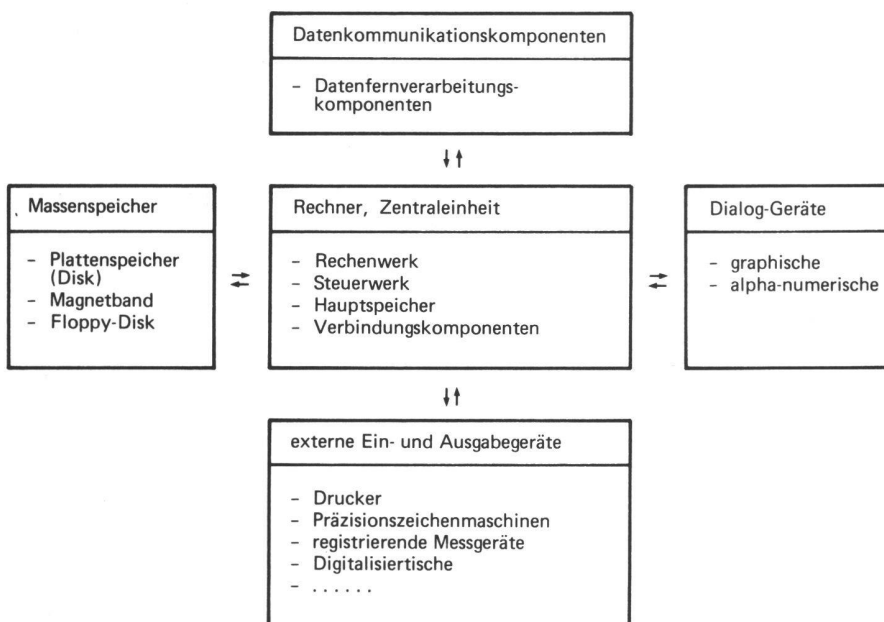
Datenkommunikationskomponenten

- Datenfernverarbeitungskomponenten

Massenspeicher

- Plattenspeicher (Disk)
- Magnetband
- Floppy-Disk

Rechner, Zentraleinheit

- Rechenwerk
- Steuerwerk
- Hauptspeicher
- Verbindungskomponenten

Dialog-Geräte

- graphische
- alpha-numerische

externe Ein- und Ausgabegeräte

- Drucker
- Präzisionszeichenmaschinen
- registrierende Messgeräte
- Digitalisiertische
- ......